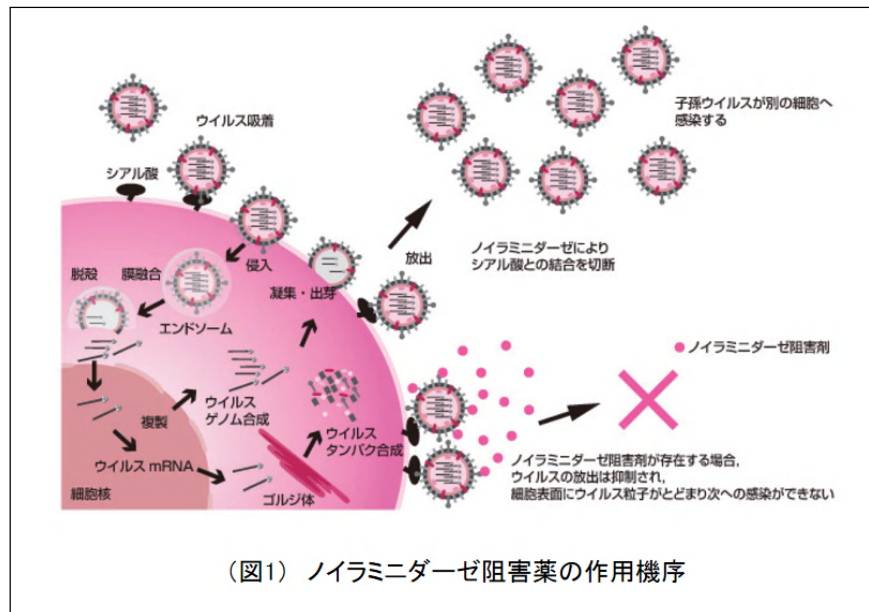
ウイルス吸着

シアル酸

子孫ウイルスが別の細胞へ感染する

侵入

脱殻

膜融合

エンドソーム

凝集・出芽

放出

ノイラミニダーゼによりシアル酸との結合を切断

ノイラミニダーゼ阻害剤

ウイルスゲノム合成

複製

ウイルスタンパク合成

ウイルス mRNA

細胞核

ゴルジ体

ノイラミニダーゼ阻害剤が存在する場合、ウイルスの放出は抑制され、細胞表面にウイルス粒子がとどまり次への感染ができない

（図1） ノイラミニダーゼ阻害薬の作用機序